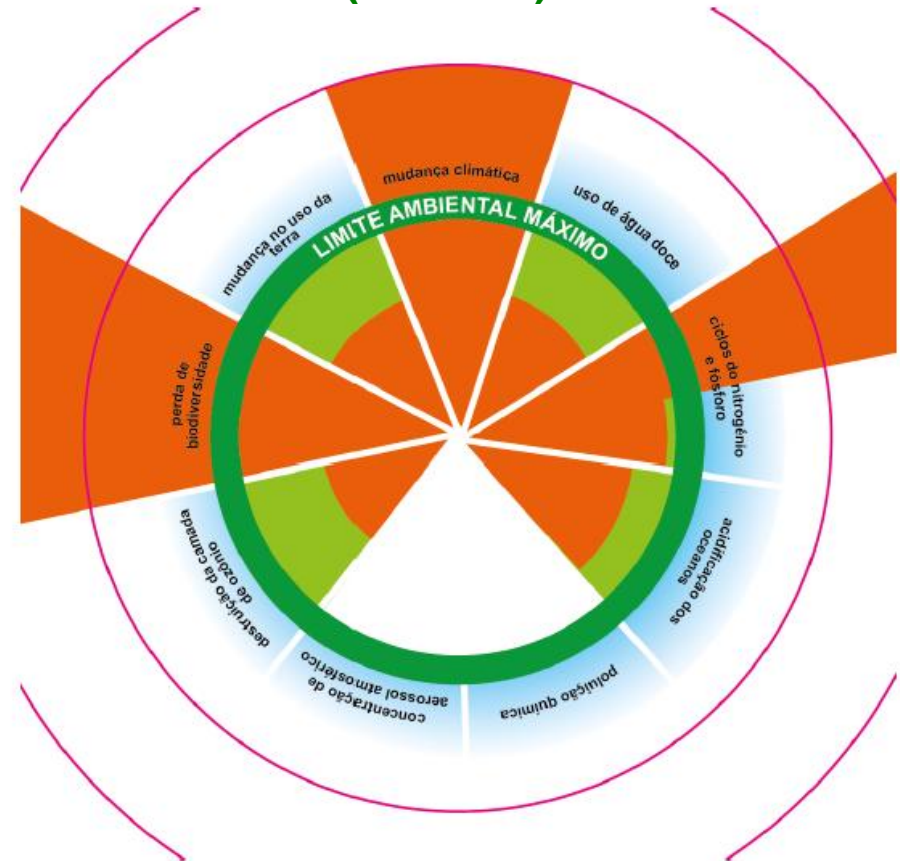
LIMITE AMBIENTAL MÁXIMO

mudança climática

uso de água doce

ciclos do nitrogênio e fósforo

acidificação dos oceanos

poluição química

concentração de aerossol atmosférico

destruição da camada de ozônio

perda de biodiversidade

mudança no uso da terra